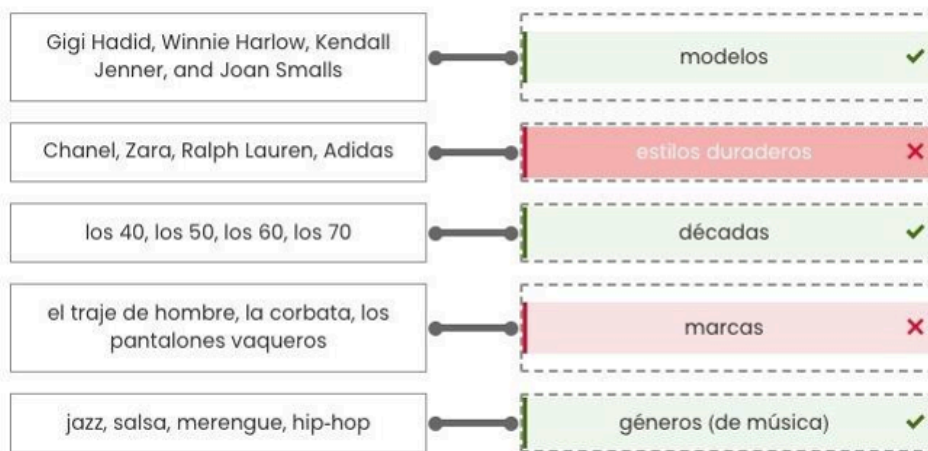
Gigi Hadid, Winnie Harlow, Kendall Jenner, and Joan Smalls

modelos ✓

Chanel, Zara, Ralph Lauren, Adidas

estilos duraderos ✗

los 40, los 50, los 60, los 70

décadas ✓

el traje de hombre, la corbata, los pantalones vaqueros

marcas ✗

jazz, salsa, merengue, hip-hop

géneros (de música) ✓